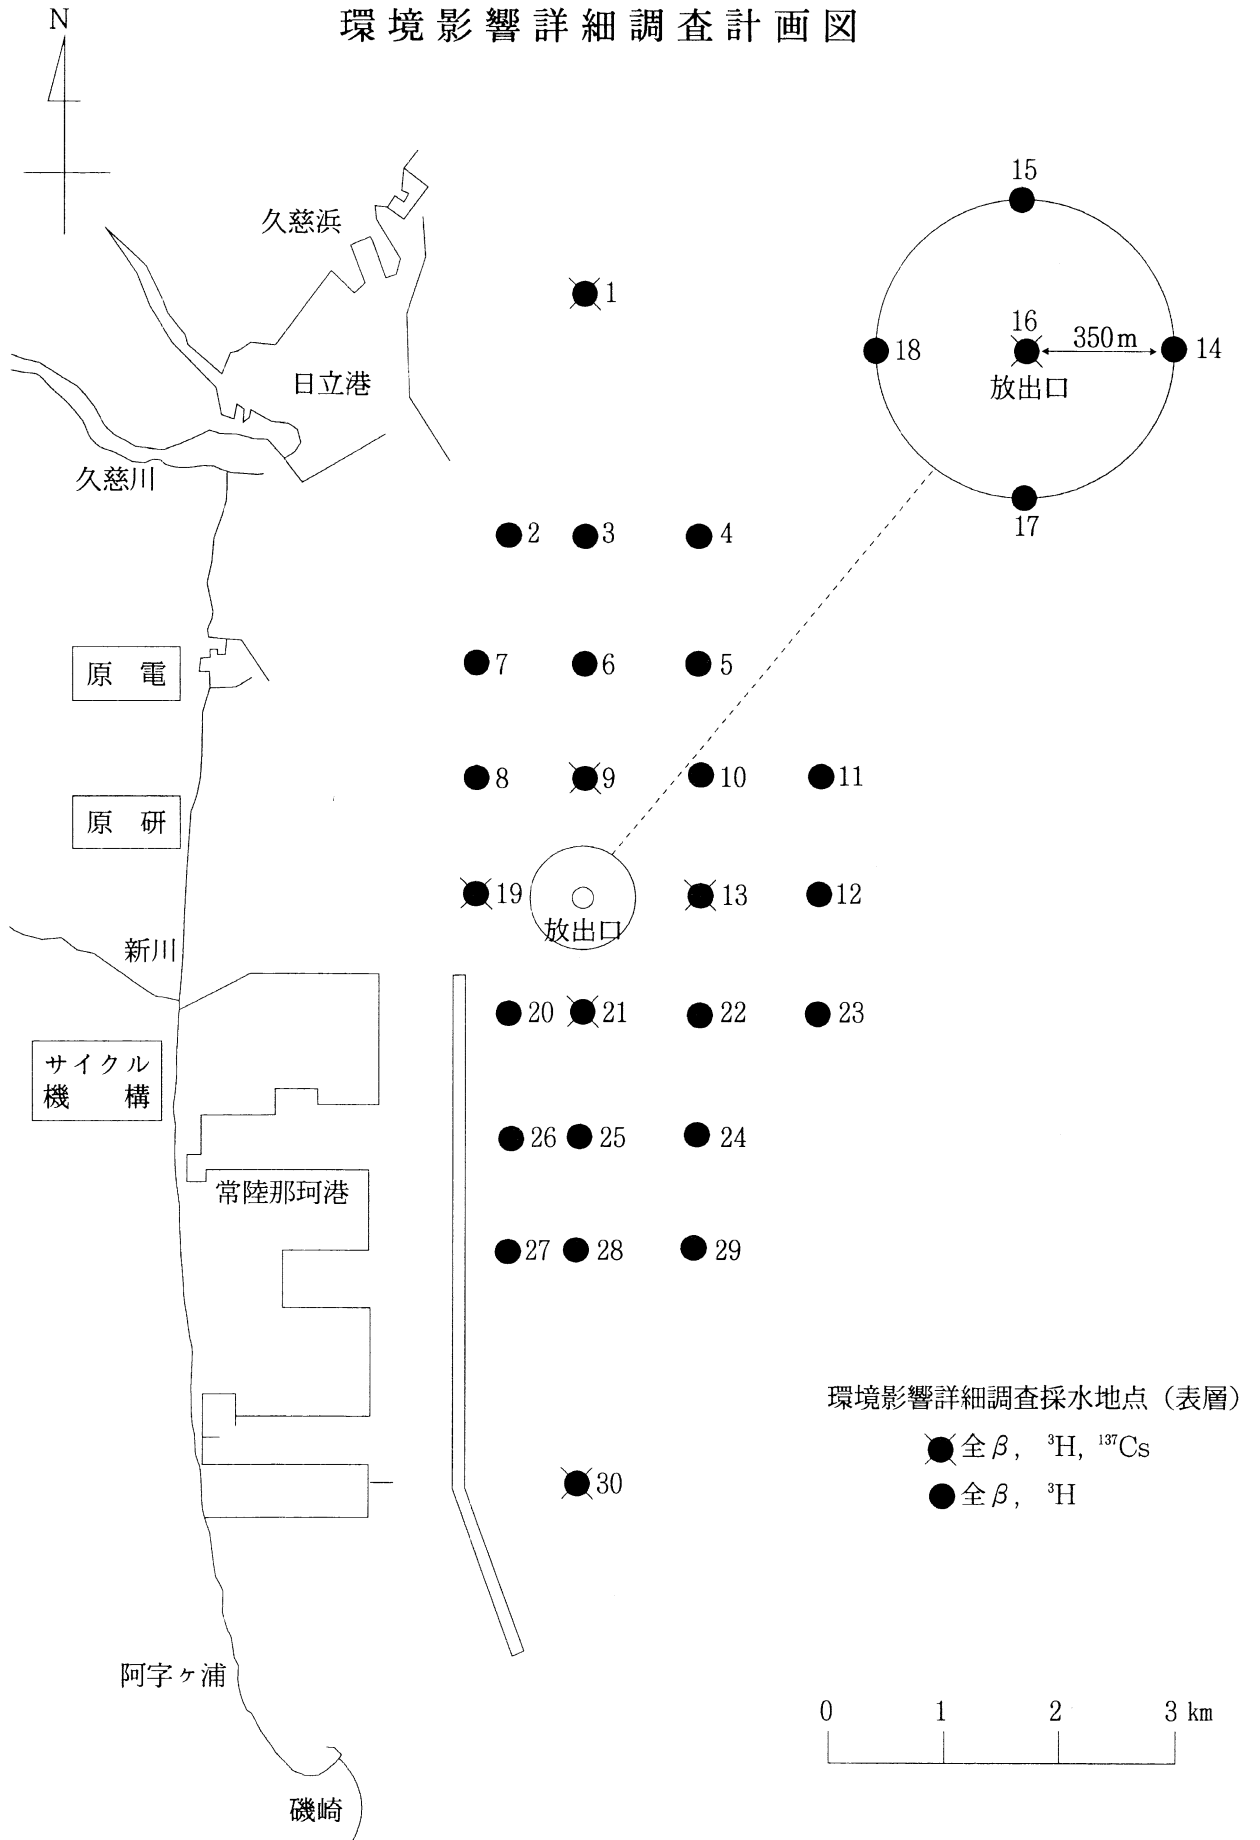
環境影響詳細調査計画図

N

久慈浜

日立港

久慈川

原　電

原　研

新川

サイクル
機　　構

常陸那珂港

阿字ヶ浦

磯崎

1

2 3 4

7 6 5

8 9 10 11

19 13 12

放出口

20 21 22 23

26 25 24

27 28 29

30

15

16

18 14

350 m

放出口

17

環境影響詳細調査採水地点（表層）

全$\beta$, $^{3}$H, $^{137}$Cs

全$\beta$, $^{3}$H

0 1 2 3 km